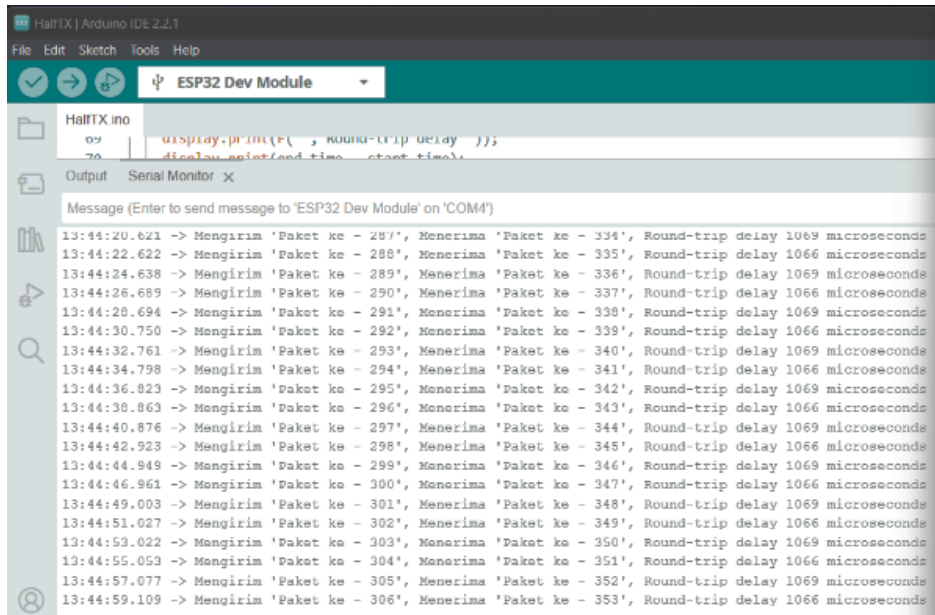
HalfTX | Arduino IDE 2.2.1

File Edit Sketch Tools Help

ESP32 Dev Module

HalfTX.ino

69 display.print(F(", Round-trip delay "));
70 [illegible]

Output Serial Monitor

Message (Enter to send message to 'ESP32 Dev Module' on 'COM4')

13:44:20.621 -> Mengirim 'Paket ke - 287', Menerima 'Paket ke - 334', Round-trip delay 1069 microseconds
13:44:22.622 -> Mengirim 'Paket ke - 288', Menerima 'Paket ke - 335', Round-trip delay 1066 microseconds
13:44:24.638 -> Mengirim 'Paket ke - 289', Menerima 'Paket ke - 336', Round-trip delay 1069 microseconds
13:44:26.689 -> Mengirim 'Paket ke - 290', Menerima 'Paket ke - 337', Round-trip delay 1066 microseconds
13:44:28.694 -> Mengirim 'Paket ke - 291', Menerima 'Paket ke - 338', Round-trip delay 1069 microseconds
13:44:30.750 -> Mengirim 'Paket ke - 292', Menerima 'Paket ke - 339', Round-trip delay 1066 microseconds
13:44:32.761 -> Mengirim 'Paket ke - 293', Menerima 'Paket ke - 340', Round-trip delay 1069 microseconds
13:44:34.798 -> Mengirim 'Paket ke - 294', Menerima 'Paket ke - 341', Round-trip delay 1066 microseconds
13:44:36.823 -> Mengirim 'Paket ke - 295', Menerima 'Paket ke - 342', Round-trip delay 1069 microseconds
13:44:38.863 -> Mengirim 'Paket ke - 296', Menerima 'Paket ke - 343', Round-trip delay 1066 microseconds
13:44:40.876 -> Mengirim 'Paket ke - 297', Menerima 'Paket ke - 344', Round-trip delay 1069 microseconds
13:44:42.923 -> Mengirim 'Paket ke - 298', Menerima 'Paket ke - 345', Round-trip delay 1066 microseconds
13:44:44.949 -> Mengirim 'Paket ke - 299', Menerima 'Paket ke - 346', Round-trip delay 1069 microseconds
13:44:46.961 -> Mengirim 'Paket ke - 300', Menerima 'Paket ke - 347', Round-trip delay 1066 microseconds
13:44:49.003 -> Mengirim 'Paket ke - 301', Menerima 'Paket ke - 348', Round-trip delay 1069 microseconds
13:44:51.027 -> Mengirim 'Paket ke - 302', Menerima 'Paket ke - 349', Round-trip delay 1066 microseconds
13:44:53.022 -> Mengirim 'Paket ke - 303', Menerima 'Paket ke - 350', Round-trip delay 1069 microseconds
13:44:55.053 -> Mengirim 'Paket ke - 304', Menerima 'Paket ke - 351', Round-trip delay 1066 microseconds
13:44:57.077 -> Mengirim 'Paket ke - 305', Menerima 'Paket ke - 352', Round-trip delay 1069 microseconds
13:44:59.109 -> Mengirim 'Paket ke - 306', Menerima 'Paket ke - 353', Round-trip delay 1066 microseconds